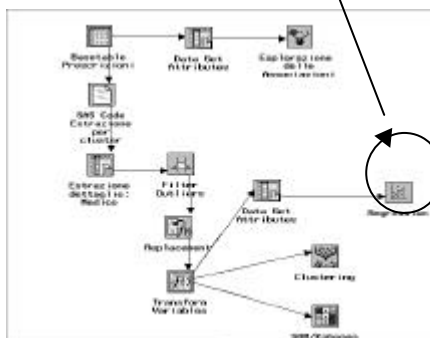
Basetable Prescrizioni

Data Set Attributes

Esplorazione delle Associazioni

SAS Code Estrazione per cluster

Estrazione dettaglio: Medico

Filter Outliers

Replacement

Data Set Attributes

Regression

Transform Variables

Clustering

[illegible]